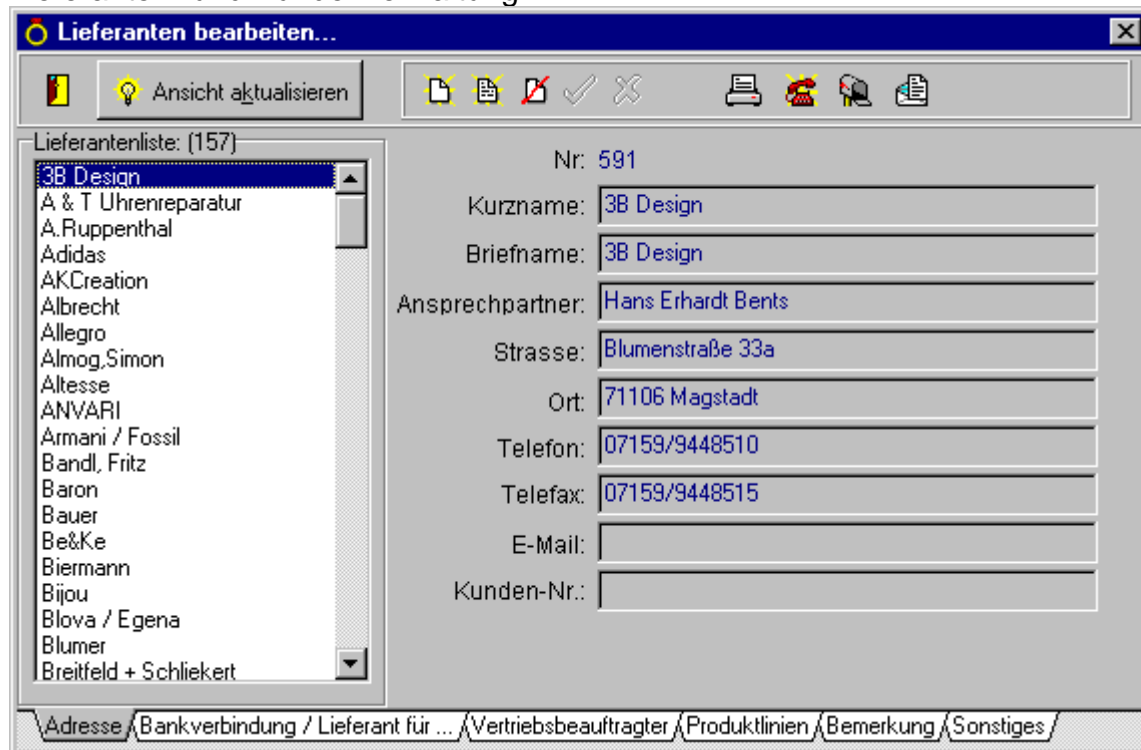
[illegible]

Lieferanten bearbeiten...

Ansicht aktualisieren

Lieferantenliste: (157)

3B Design
A & T Uhrenreparatur
A.Ruppenthal
Adidas
AKCreation
Albrecht
Allegro
Almog,Simon
Altesse
ANVARI
Armani / Fossil
Bandl, Fritz
Baron
Bauer
Be&Ke
Biermann
Bijou
Blova / Egena
Blumer
Breitfeld + Schliekert

Nr: 591

Kurzname: 3B Design

Briefname: 3B Design

Ansprechpartner: Hans Erhardt Bents

Strasse: Blumenstraße 33a

Ort: 71106 Magstadt

Telefon: 07159/9448510

Telefax: 07159/9448515

E-Mail:

Kunden-Nr.:

Adresse | Bankverbindung / Lieferant für ... | Vertriebsbeauftragter | Produktlinien | Bemerkung | Sonstiges